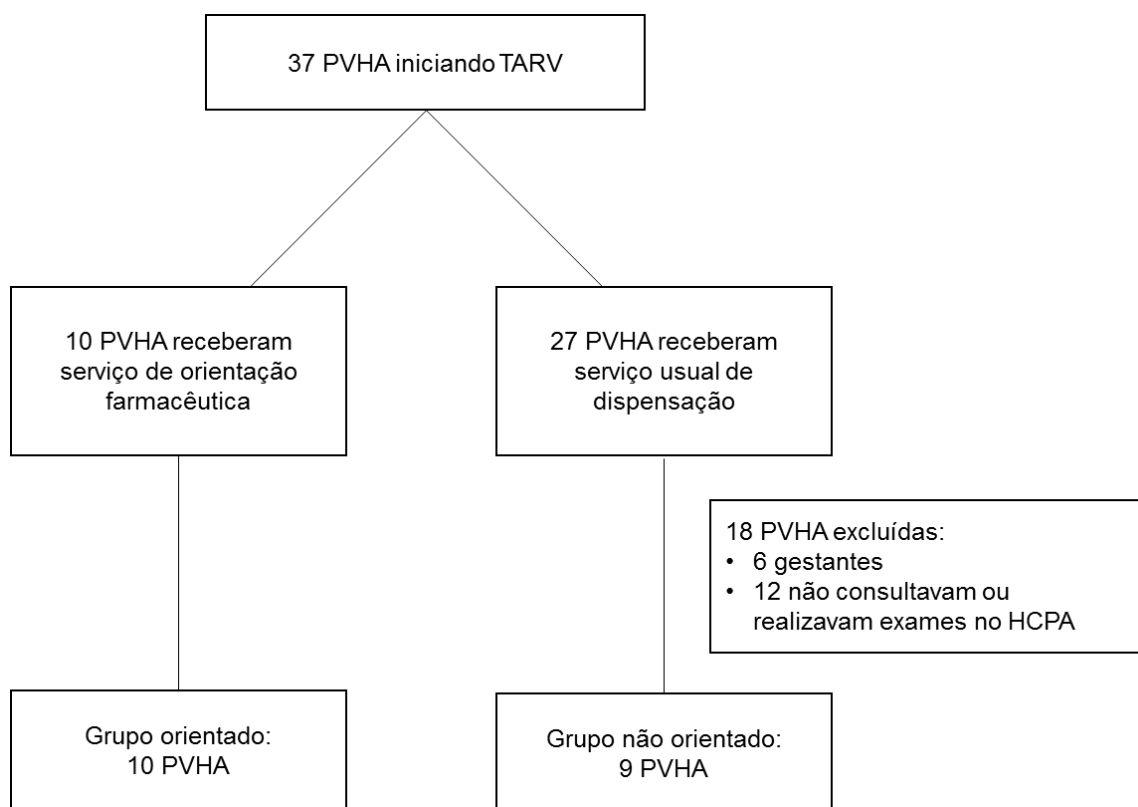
37 PVHA iniciando TARV

10 PVHA receberam serviço de orientação farmacêutica

27 PVHA receberam serviço usual de dispensação

18 PVHA excluídas:
• 6 gestantes
• 12 não consultavam ou realizavam exames no HCPA

Grupo orientado:
10 PVHA

Grupo não orientado:
9 PVHA